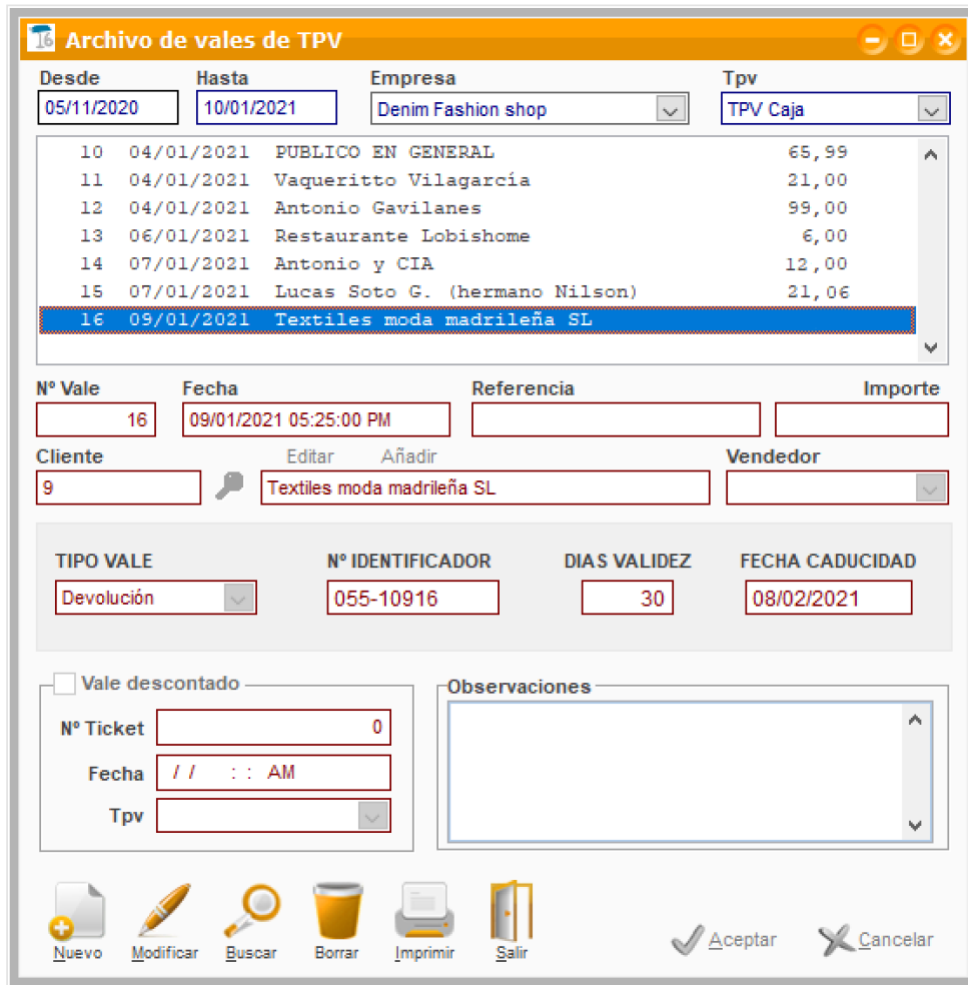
16 Archivo de vales de TPV

Desde
05/11/2020
Hasta
10/01/2021
Empresa
Denim Fashion shop
Tpv
TPV Caja

| | | | |
|---|---|---|---|
| 10 | 04/01/2021 | PUBLICO EN GENERAL | 65,99 |
| 11 | 04/01/2021 | Vaqueritto Vilagarcía | 21,00 |
| 12 | 04/01/2021 | Antonio Gavilanes | 99,00 |
| 13 | 06/01/2021 | Restaurante Lobishome | 6,00 |
| 14 | 07/01/2021 | Antonio y CIA | 12,00 |
| 15 | 07/01/2021 | Lucas Soto G. (hermano Nilson) | 21,06 |
| 16 | 09/01/2021 | Textiles moda madrileña SL | |

Nº Vale
16
Fecha
09/01/2021 05:25:00 PM
Referencia
Importe

Cliente
9
Editar
Añadir
Textiles moda madrileña SL
Vendedor

TIPO VALE
Devolución
Nº IDENTIFICADOR
055-10916
DIAS VALIDEZ
30
FECHA CADUCIDAD
08/02/2021

Vale descontado
Nº Ticket
0
Fecha
/ / : : AM
Tpv

Observaciones

Nuevo
Modificar
Buscar
Borrar
Imprimir
Salir
Aceptar
Cancelar